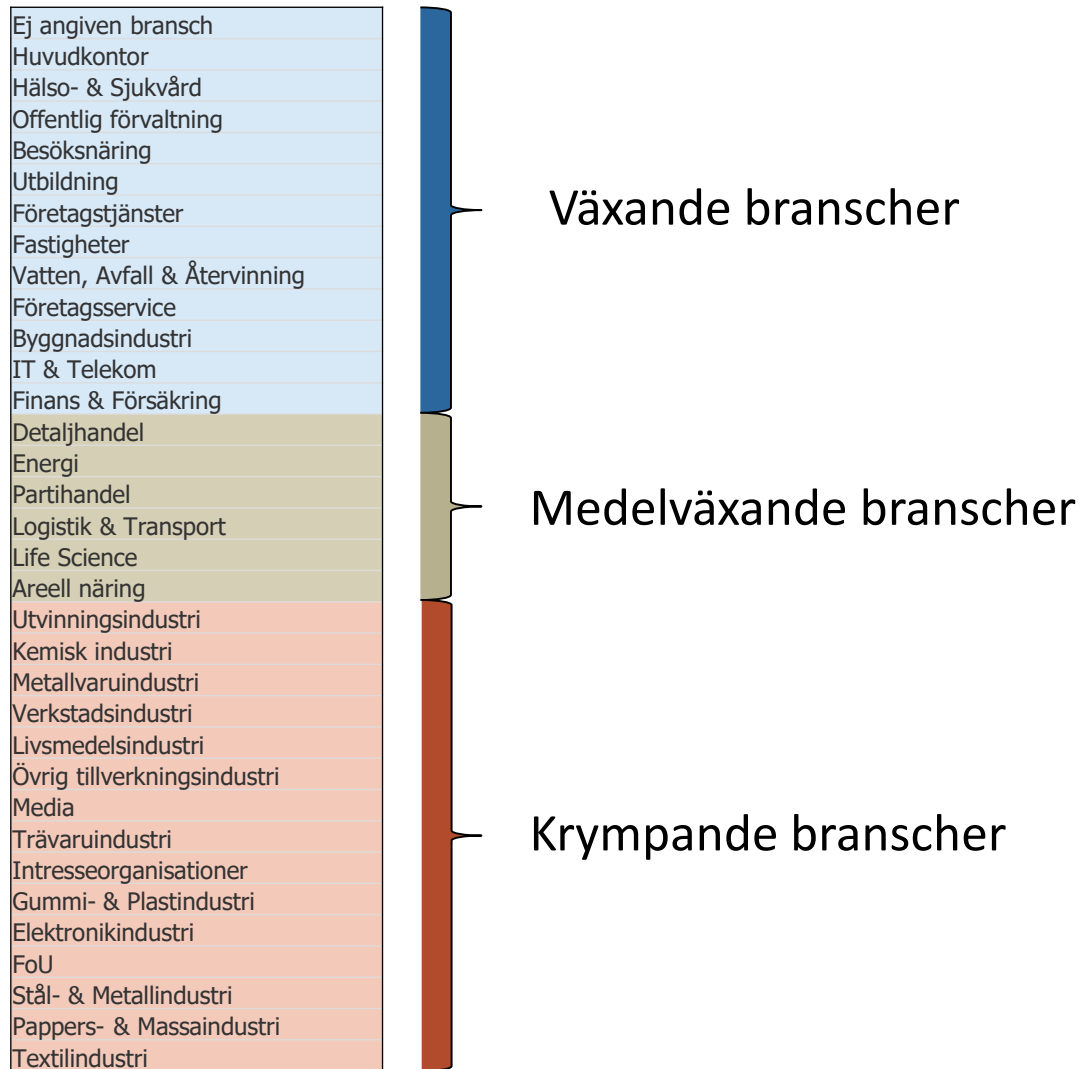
Ej angiven bransch
Huvudkontor
Hälso- & Sjukvård
Offentlig förvaltning
Besöksnäring
Utbildning
Företagstjänster
Fastigheter
Vatten, Avfall & Återvinning
Företagsservice
Byggnadsindustri
IT & Telekom
Finans & Försäkring

Växande branscher

Detaljhandel
Energi
Partihandel
Logistik & Transport
Life Science
Areell näring

Medelväxande branscher

Utvinningsindustri
Kemisk industri
Metallvaruindustri
Verkstadsindustri
Livsmedelsindustri
Övrig tillverkningsindustri
Media
Trävaruindustri
Intresseorganisationer
Gummi- & Plastindustri
Elektronikindustri
FoU
Stål- & Metallindustri
Pappers- & Massaindustri
Textilindustri

Krympande branscher